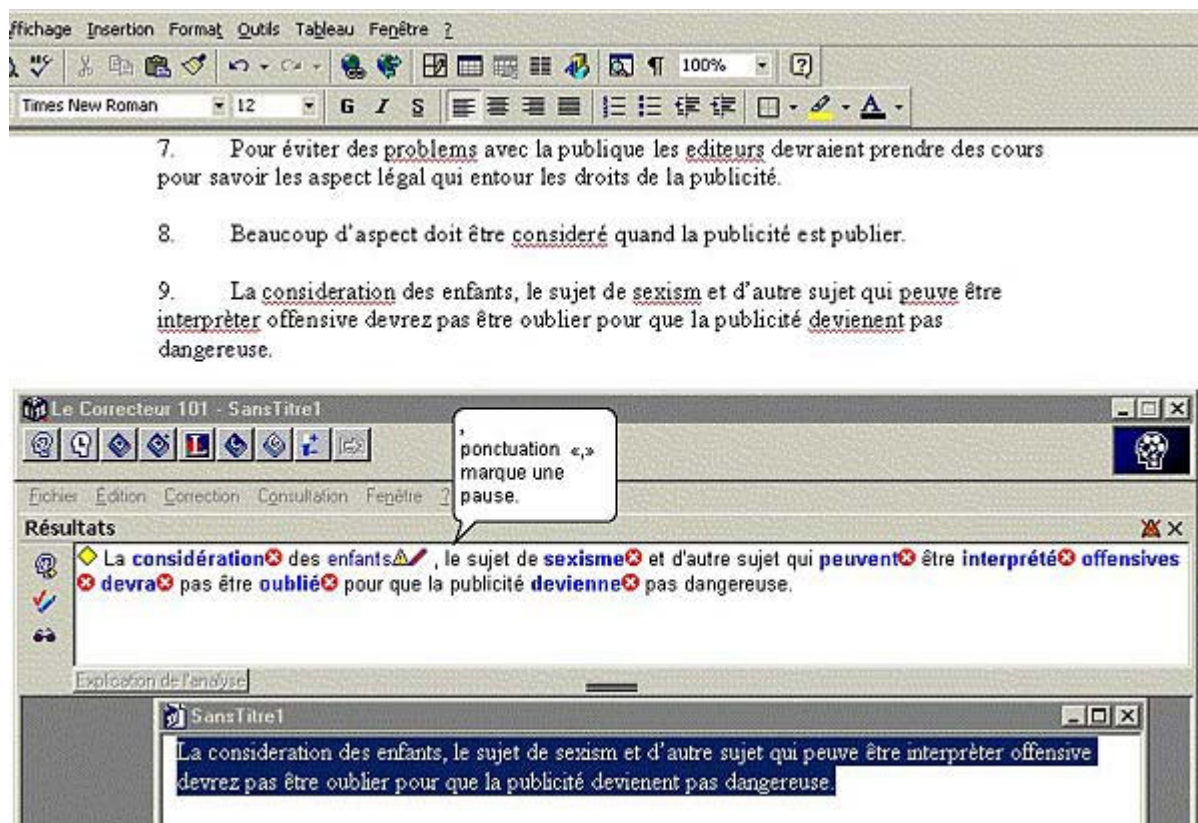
ffichage Insertion Format Outils Tableau Fenêtre ?

100%

Times New Roman 12 G I S

7. Pour éviter des problems avec la publique les editeurs devraient prendre des cours pour savoir les aspect légal qui entour les droits de la publicité.

8. Beaucoup d'aspect doit être consideré quand la publicité est publier.

9. La consideration des enfants, le sujet de sexism et d'autre sujet qui peuve être interprèter offensive devrez pas être oublier pour que la publicité devienent pas dangereuse.

Le Correcteur 101 - SansTitre1

, ponctuation «,» marque une pause.

Fichier Édition Correction Consultation Fenêtre ?

Résultats

La considération des enfants , le sujet de sexisme et d'autre sujet qui peuvent être interprété offensives devra pas être oublié pour que la publicité devienne pas dangereuse.

Explication de l'analyse

SansTitre1

La consideration des enfants, le sujet de sexism et d'autre sujet qui peuve être interprèter offensive devrez pas être oublier pour que la publicité devienent pas dangereuse.